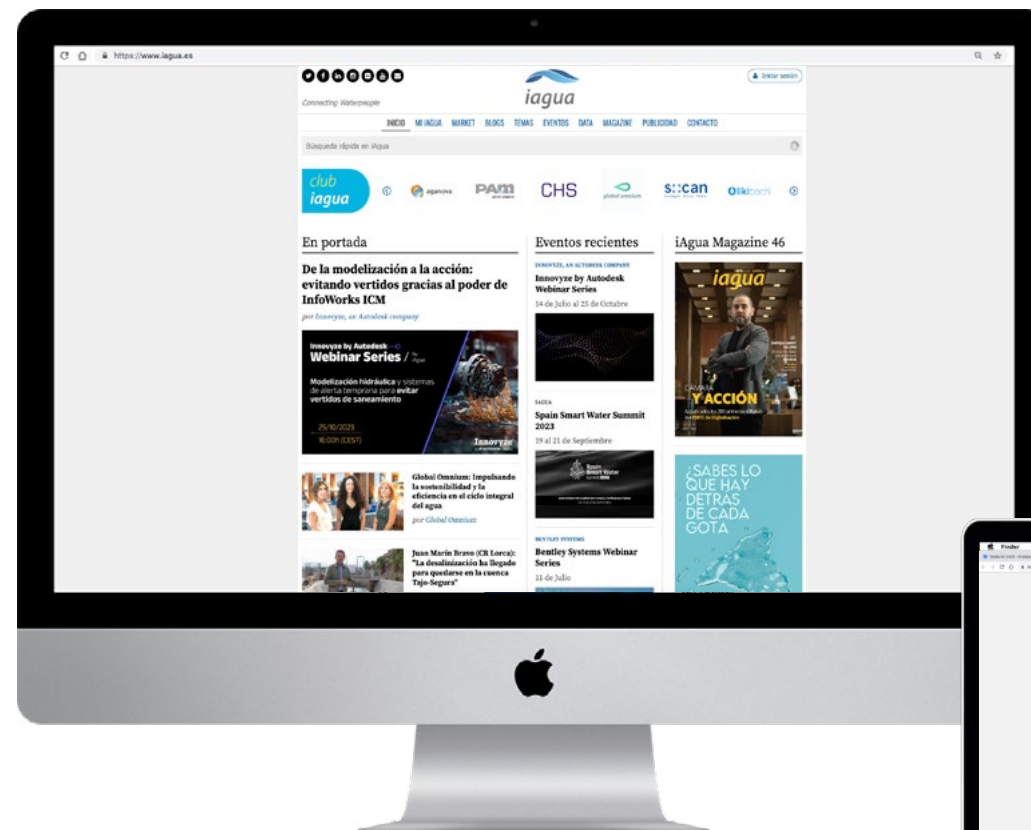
https://www.iagua.es

iagua

Connecting Waterpeople

Iniciar sesión

INICIO MI IAGUA MARKET BLOGS TEMAS EVENTOS DATA MAGAZINE PUBLICIDAD CONTACTO

Búsqueda rápida en iAgua

club iagua

aganova PAM CHS global omnium s::can olikitech

En portada

De la modelización a la acción: evitando vertidos gracias al poder de InfoWorks ICM

por Innovyze, an Autodesk company

Innovyze by Autodesk Webinar Series / by iAgua

Modelización hidráulica y sistemas de alerta temprana para evitar vertidos de saneamiento

25/10/2023
16:00h (CEST)

Innovyze

Global Omnium: Impulsando la sostenibilidad y la eficiencia en el ciclo integral del agua

por Global Omnium

Juan Marín Bravo (CR Lorca): "La desalinización ha llegado para quedarse en la cuenca Tajo-Segura"

Eventos recientes

INNOVYZE, AN AUTODESK COMPANY

Innovyze by Autodesk Webinar Series

14 de Julio al 25 de Octubre

SAGUA

Spain Smart Water Summit 2023

19 al 21 de Septiembre

Spain Smart Water Summit

BENTLEY SYSTEMS

Bentley Systems Webinar Series

11 de Julio

iAgua Magazine 46

iagua

Y ACCIÓN

¿SABES LO QUE HAY DETRÁS DE CADA GOTA

Finder